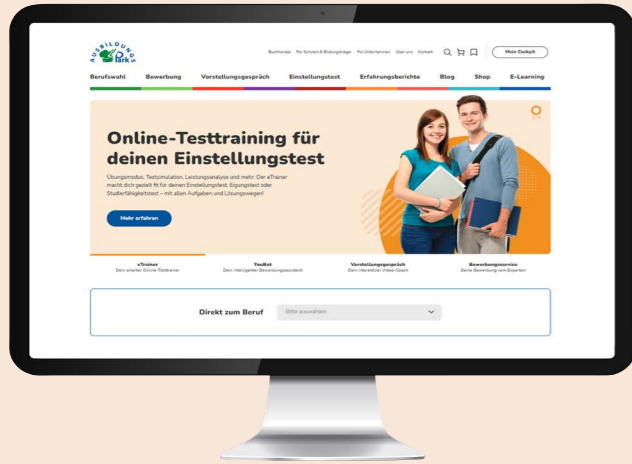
AUSBILDUNGS Park

Buchhandel Für Schulen & Bildungsträger Für Unternehmen Über uns Kontakt

Mein Cockpit

Berufswahl Bewerbung Vorstellungsgespräch Einstellungstest Erfahrungsberichte Blog Shop E-Learning

Online-Testtraining für deinen Einstellungstest

Übungsmodus, Testsimulation, Leistungsanalyse und mehr: Der eTrainer macht dich gezielt fit für deinen Einstellungstest, Eignungstest oder Studierfähigkeitstest – mit allen Aufgaben und Lösungswegen!

Mehr erfahren

eTrainer
Dein smarter Online-Testtrainer

YouBot
Dein intelligenter Bewerbungsassistent

Vorstellungsgespräch
Dein interaktiver Video-Coach

Bewerbungsservice
Deine Bewerbung vom Experten

Direkt zum Beruf

Bitte auswählen